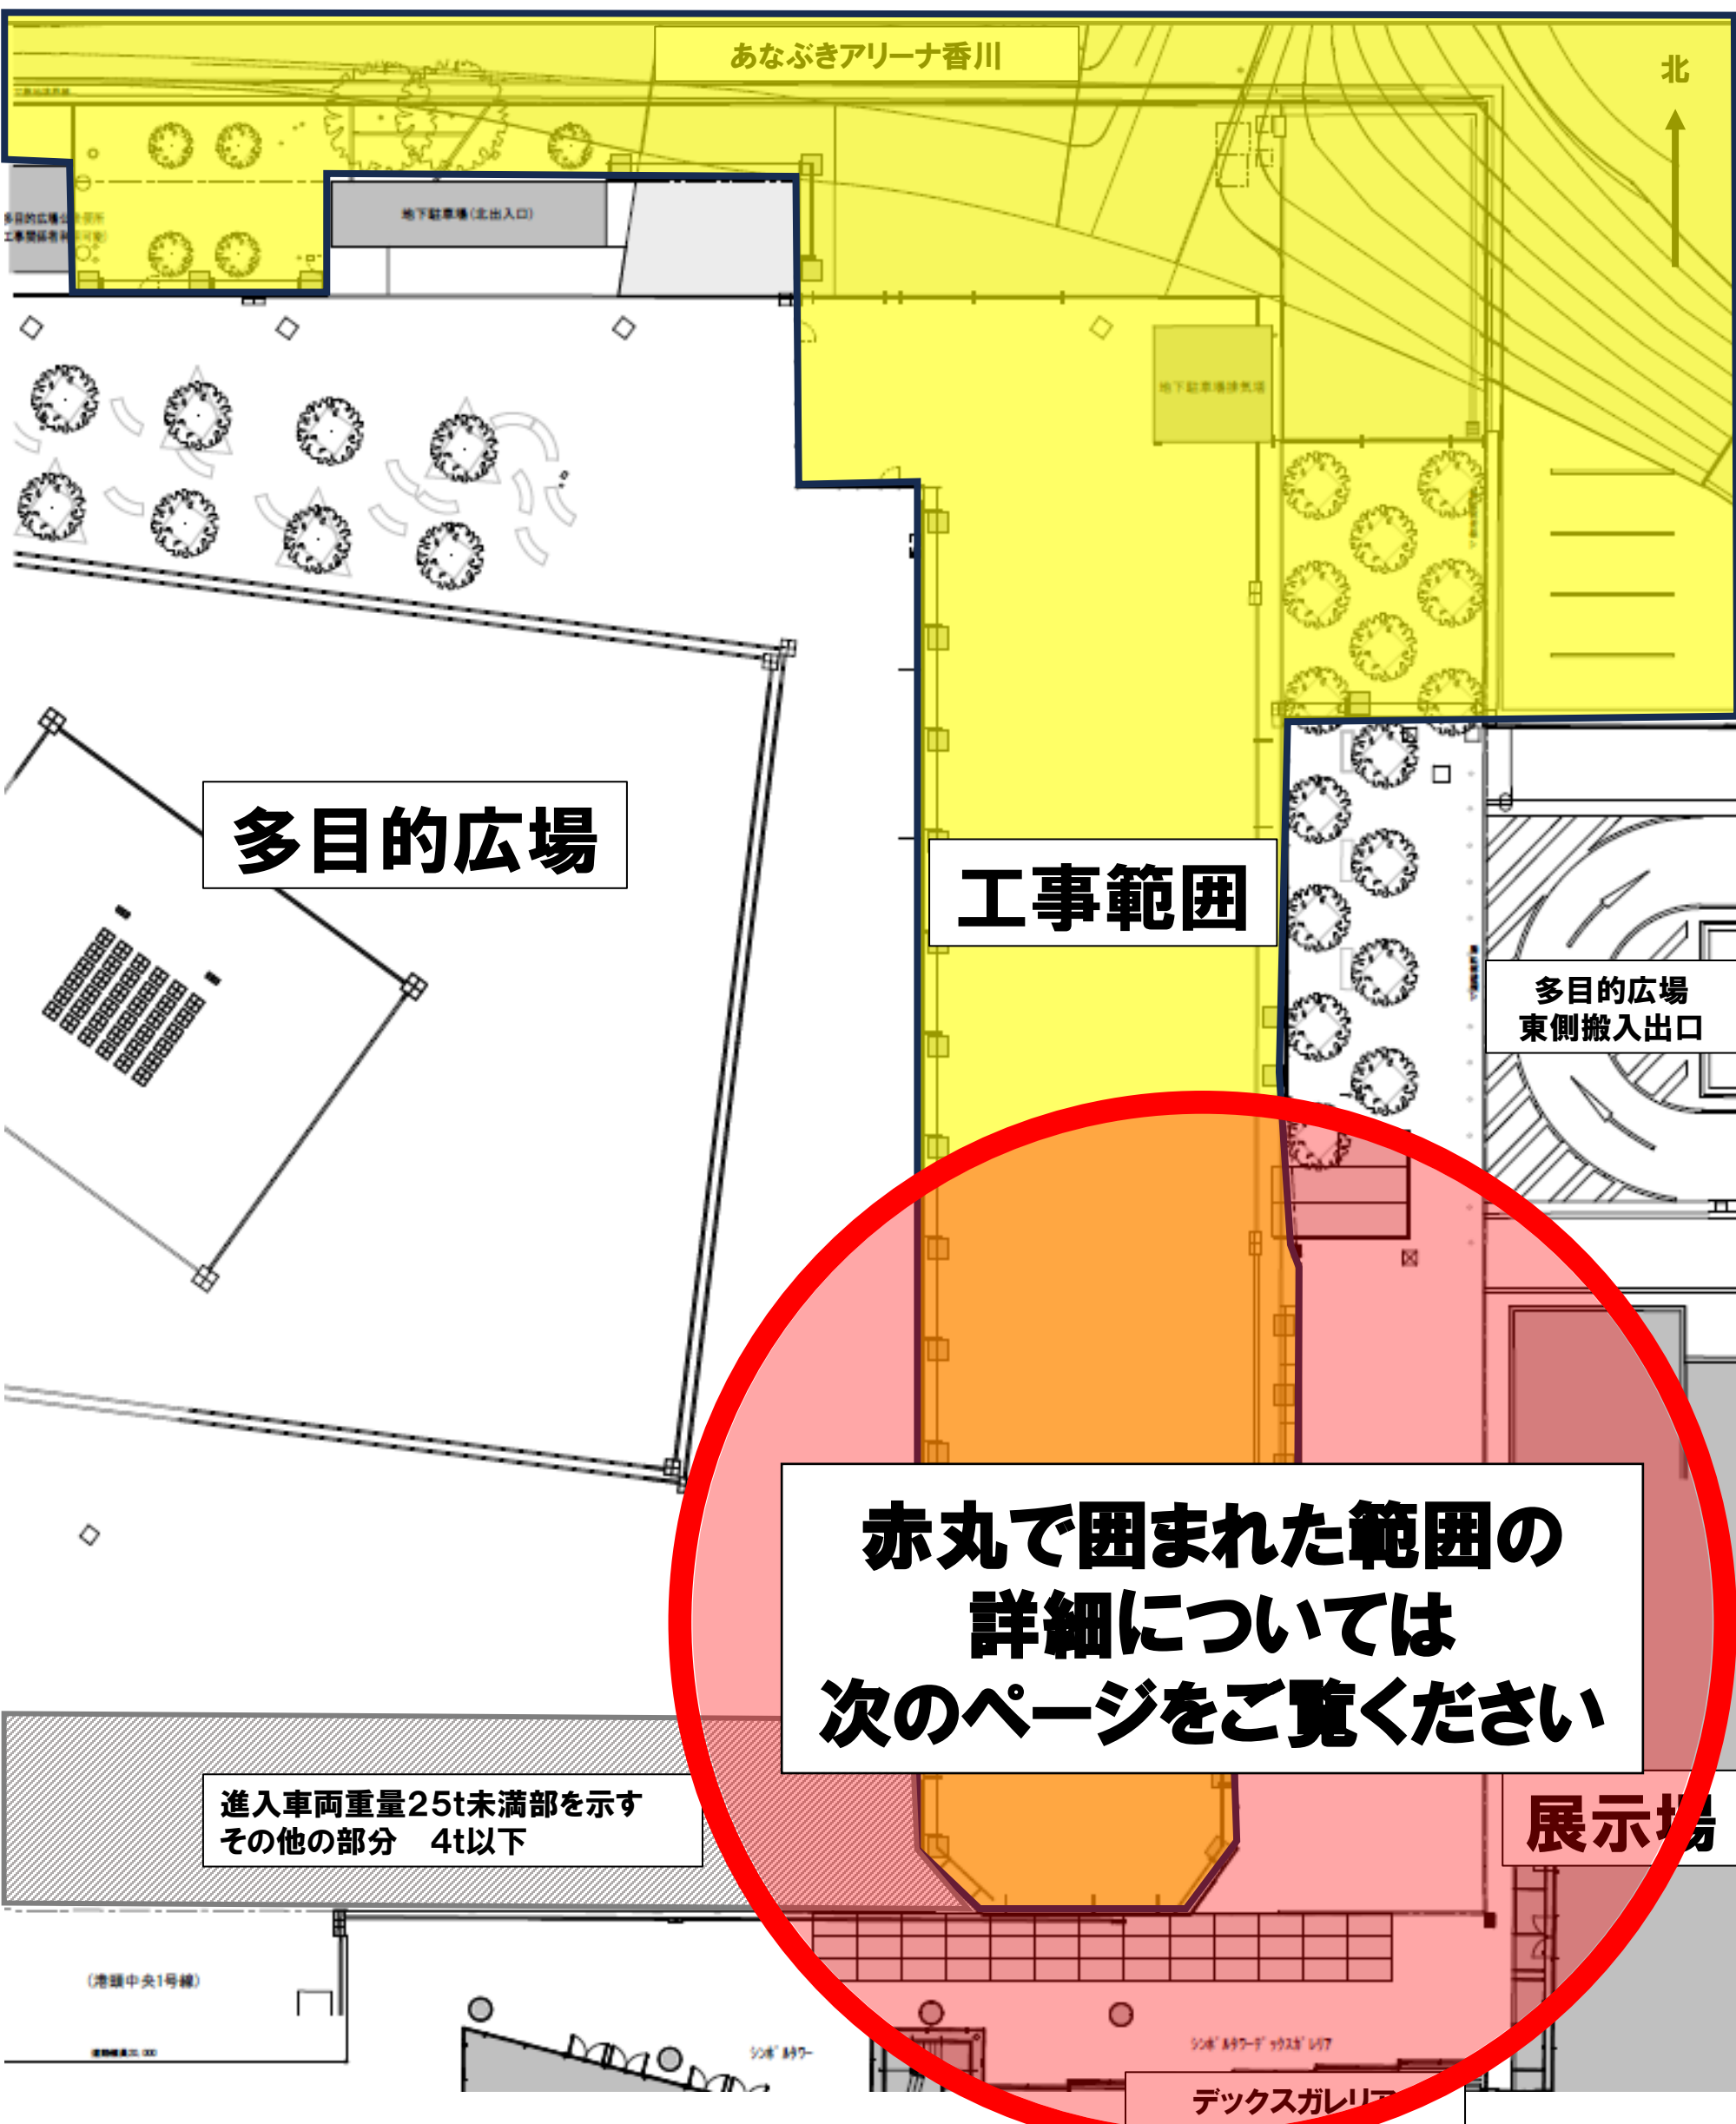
あなぶきアリーナ香川

北

地下駐車場(北出入口)

多目的広場

工事範囲

多目的広場
東側搬入出口

赤丸で囲まれた範囲の
詳細については
次のページをご覧ください

展示場

進入車両重量25t未満部を示す
その他の部分　4t以下

(港頭中央1号線)

シンボルタワー

デックスガレリア